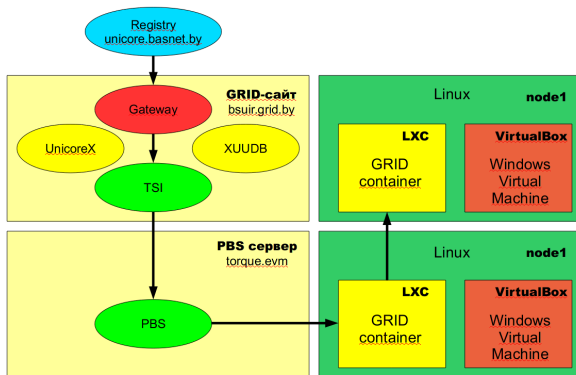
Registry
unicore.basnet.by

GRID-сайт
bsuir.grid.by

Gateway

UnicoreX

XUUDB

TSI

PBS сервер
torque.evm

PBS

Linux

node1

LXC

GRID
container

VirtualBox

Windows
Virtual
Machine

Linux

node1

LXC

GRID
container

VirtualBox

Windows
Virtual
Machine